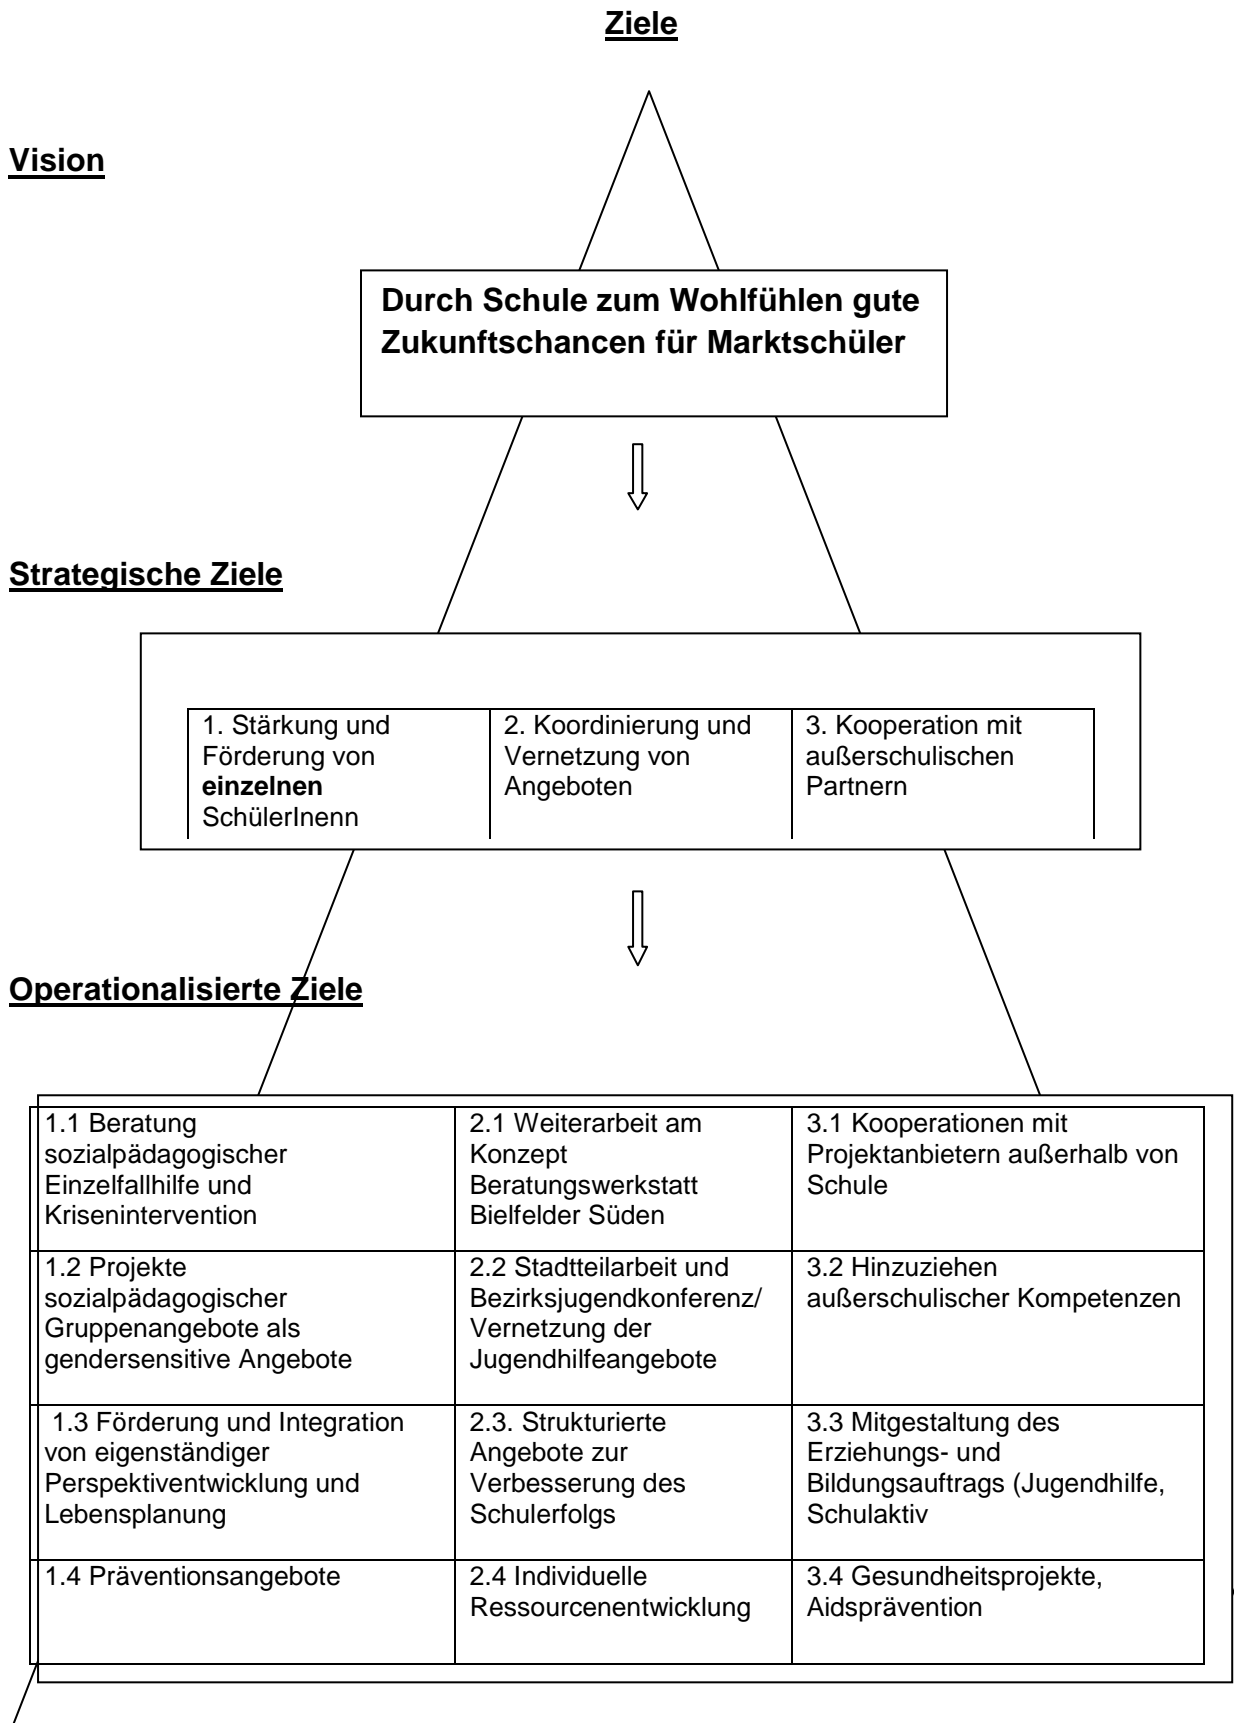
**Ziele**

**Vision**

**Durch Schule zum Wohlfühlen gute Zukunftschancen für Marktschüler**

**Strategische Ziele**

| 1. Stärkung und Förderung von **einzelnen** SchülerInenn | 2. Koordinierung und Vernetzung von Angeboten | 3. Kooperation mit außerschulischen Partnern |
|---|---|---|

**Operationalisierte Ziele**

| 1.1 Beratung sozialpädagogischer Einzelfallhilfe und Krisenintervention | 2.1 Weiterarbeit am Konzept Beratungswerkstatt Bielfelder Süden | 3.1 Kooperationen mit Projektanbietern außerhalb von Schule |
|---|---|---|
| 1.2 Projekte sozialpädagogischer Gruppenangebote als gendersensitive Angebote | 2.2 Stadtteilarbeit und Bezirksjugendkonferenz/ Vernetzung der Jugendhilfeangebote | 3.2 Hinzuziehen außerschulischer Kompetenzen |
| 1.3 Förderung und Integration von eigenständiger Perspektiventwicklung und Lebensplanung | 2.3. Strukturierte Angebote zur Verbesserung des Schulerfolgs | 3.3 Mitgestaltung des Erziehungs- und Bildungsauftrags (Jugendhilfe, Schulaktiv |
| 1.4 Präventionsangebote | 2.4 Individuelle Ressourcenentwicklung | 3.4 Gesundheitsprojekte, Aidsprävention |